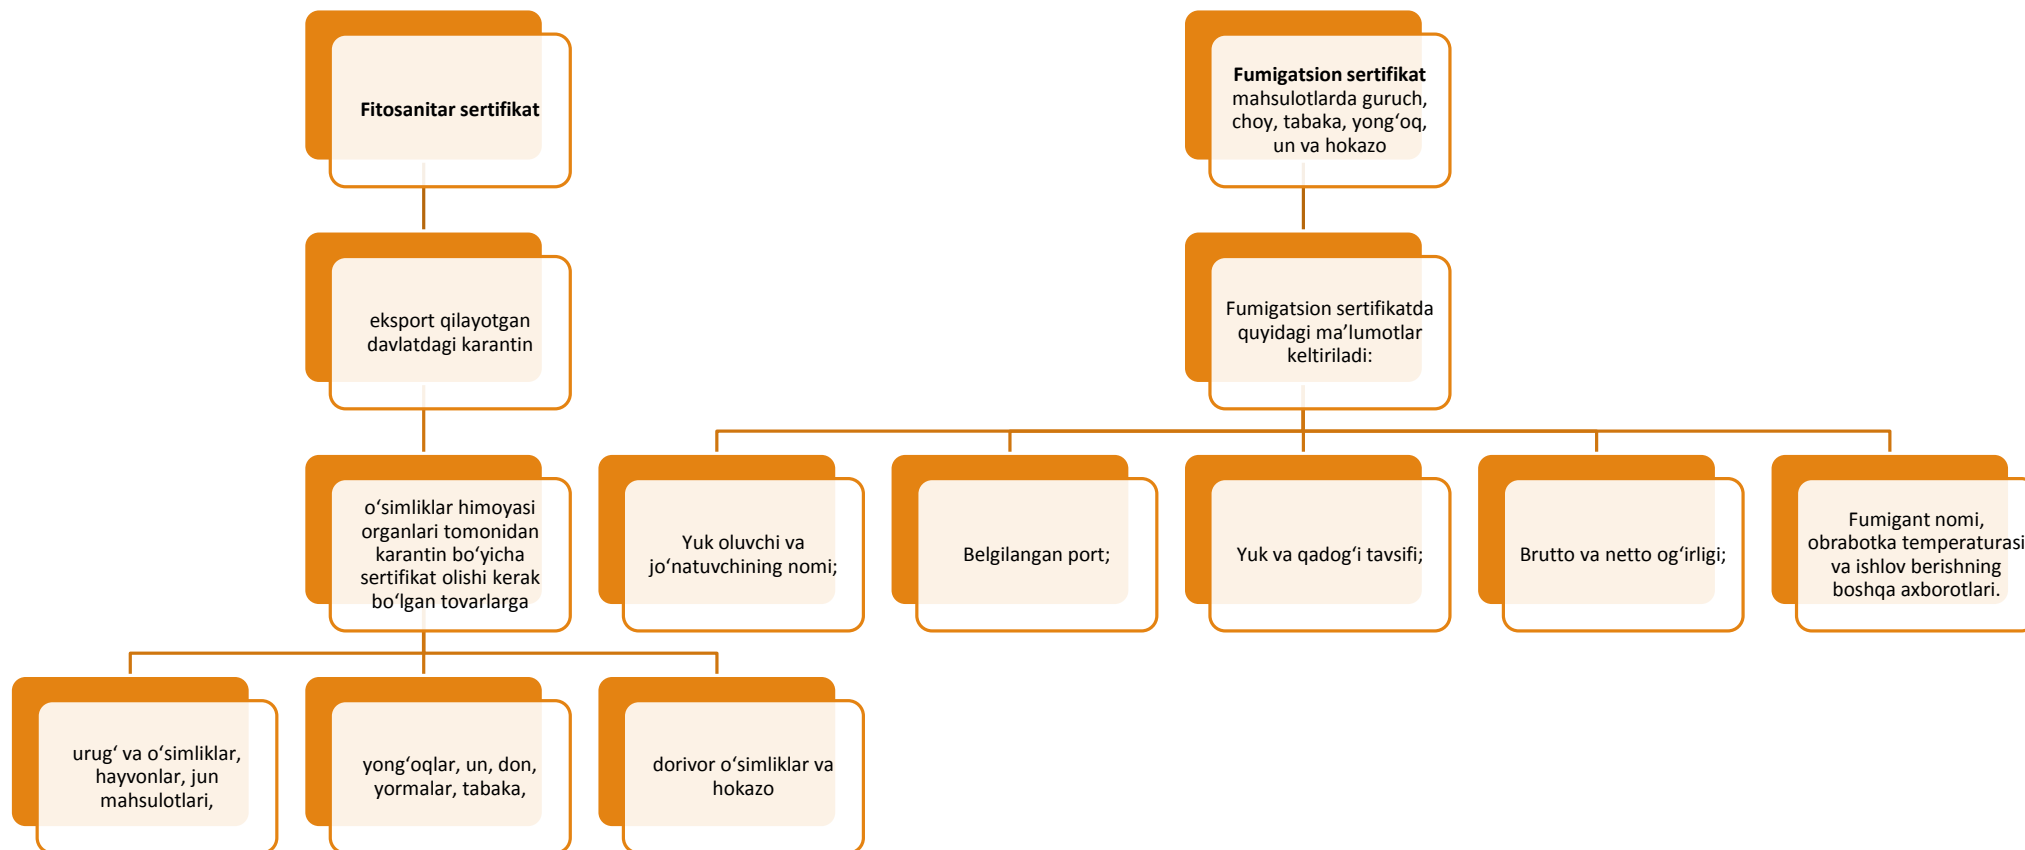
Fitosanitar sertifikat

eksport qilayotgan davlatdagi karantin

o‘simliklar himoyasi organlari tomonidan karantin bo‘yicha sertifikat olishi kerak bo‘lgan tovarlarga

urug‘ va o‘simliklar, hayvonlar, jun mahsulotlari,

yong‘oqlar, un, don, yormalar, tabaka,

dorivor o‘simliklar va hokazo

Fumigatsion sertifikat mahsulotlarda guruch, choy, tabaka, yong‘oq, un va hokazo

Fumigatsion sertifikatda quyidagi ma’lumotlar keltiriladi:

Yuk oluvchi va jo‘natuvchining nomi;

Belgilangan port;

Yuk va qadog‘i tavsifi;

Brutto va netto og‘irligi;

Fumigant nomi, obrabotka temperaturasi va ishlov berishning boshqa axborotlari.